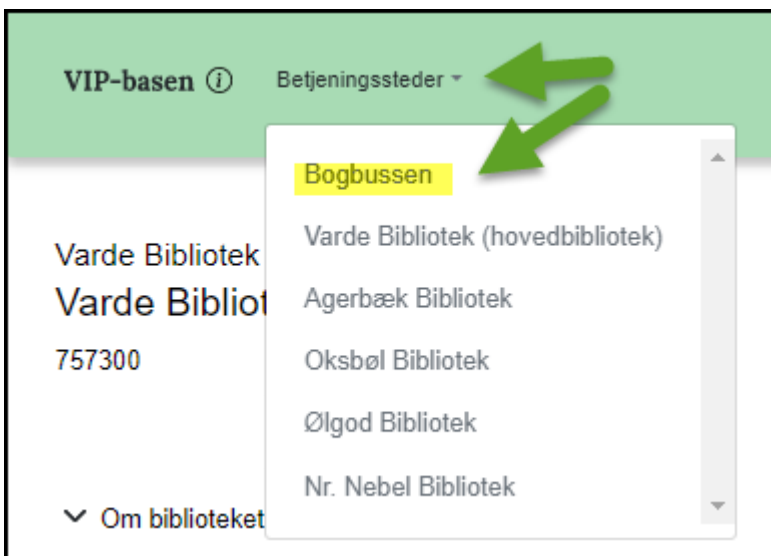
VIP-basen ⓘ Betjeningssteder

Bogbussen

Varde Bibliotek (hovedbibliotek)

Agerbæk Bibliotek

Oksbøl Bibliotek

Ølgod Bibliotek

Nr. Nebel Bibliotek

Varde Bibliotek

Varde Biblio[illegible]

757300

Om biblioteket